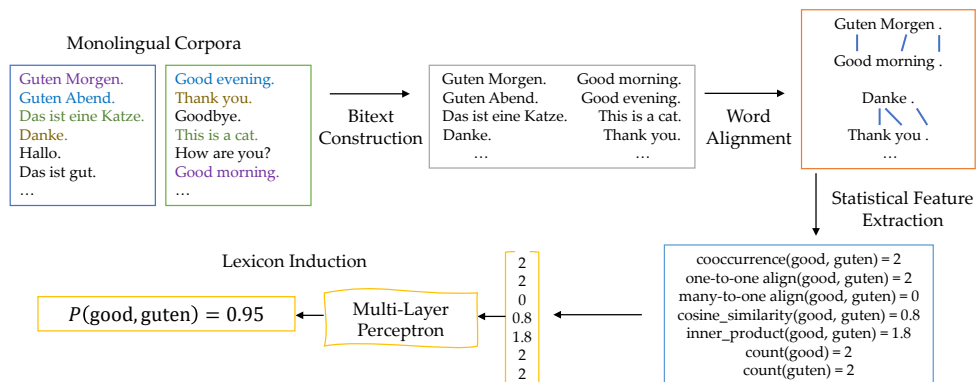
Monolingual Corpora

Guten Morgen.
Guten Abend.
Das ist eine Katze.
Danke.
Hallo.
Das ist gut.
…

Good evening.
Thank you.
Goodbye.
This is a cat.
How are you?
Good morning.
…

Bitext Construction

Guten Morgen. Good morning.
Guten Abend. Good evening.
Das ist eine Katze. This is a cat.
Danke. Thank you.
… …

Word Alignment

Guten Morgen .
Good morning .

Danke .
Thank you .
…

Statistical Feature Extraction

cooccurrence(good, guten) = 2
one-to-one align(good, guten) = 2
many-to-one align(good, guten) = 0
cosine_similarity(good, guten) = 0.8
inner_product(good, guten) = 1.8
count(good) = 2
count(guten) = 2

2
2
0
0.8
1.8
2
2

Lexicon Induction

$P(\text{good}, \text{guten}) = 0.95$

Multi-Layer Perceptron